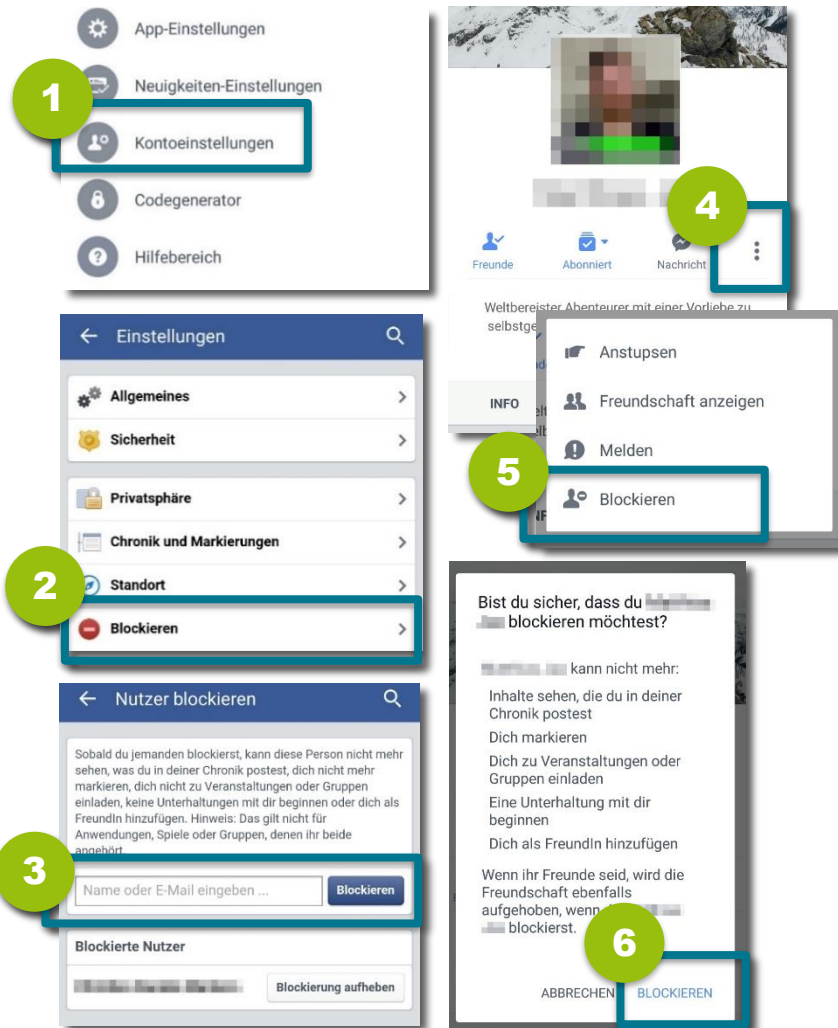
App-Einstellungen

1

Neuigkeiten-Einstellungen

Kontoeinstellungen

Codegenerator

Hilfebereich

Einstellungen

Allgemeines

Sicherheit

Privatsphäre

Chronik und Markierungen

2

Standort

Blockieren

Nutzer blockieren

Sobald du jemanden blockierst, kann diese Person nicht mehr sehen, was du in deiner Chronik postest, dich nicht mehr markieren, dich nicht zu Veranstaltungen oder Gruppen einladen, keine Unterhaltungen mit dir beginnen oder dich als FreundIn hinzufügen. Hinweis: Das gilt nicht für Anwendungen, Spiele oder Gruppen, denen ihr beide angehört.

3

Name oder E-Mail eingeben ...

Blockieren

Blockierte Nutzer

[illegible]

Blockierung aufheben

4

Freunde

Abonniert

Nachricht

Weltbereister Abenteurer mit einer Vorliebe zu selbstge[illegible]

INFO

Anstupsen

Freundschaft anzeigen

Melden

5

Blockieren

Bist du sicher, dass du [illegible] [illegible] blockieren möchtest?

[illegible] kann nicht mehr:

Inhalte sehen, die du in deiner Chronik postest

Dich markieren

Dich zu Veranstaltungen oder Gruppen einladen

Eine Unterhaltung mit dir beginnen

Dich als FreundIn hinzufügen

Wenn ihr Freunde seid, wird die Freundschaft ebenfalls aufgehoben, wenn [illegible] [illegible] blockierst.

6

ABBRECHEN

BLOCKIEREN